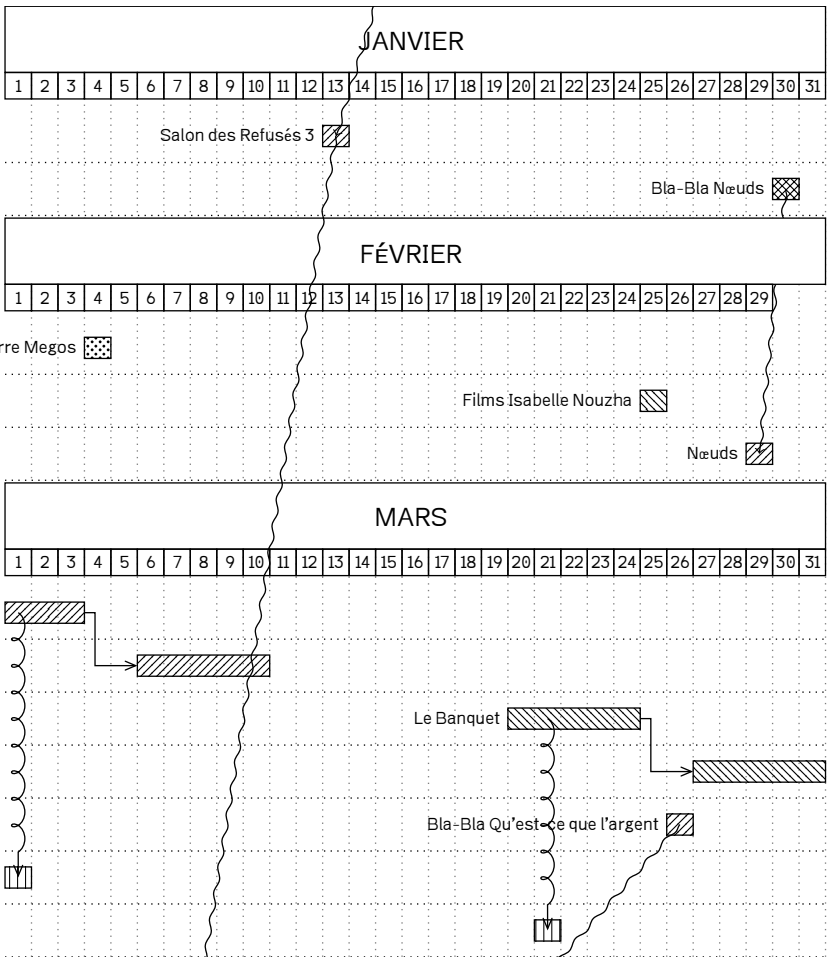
JANVIER

| 1 | 2 | 3 | 4 | 5 | 6 | 7 | 8 | 9 | 10 | 11 | 12 | 13 | 14 | 15 | 16 | 17 | 18 | 19 | 20 | 21 | 22 | 23 | 24 | 25 | 26 | 27 | 28 | 29 | 30 | 31 |
|---|---|---|---|---|---|---|---|---|---|---|---|---|---|---|---|---|---|---|---|---|---|---|---|---|---|---|---|---|---|---|

Salon des Refusés 3

Bla-Bla Nœuds

FÉVRIER

| 1 | 2 | 3 | 4 | 5 | 6 | 7 | 8 | 9 | 10 | 11 | 12 | 13 | 14 | 15 | 16 | 17 | 18 | 19 | 20 | 21 | 22 | 23 | 24 | 25 | 26 | 27 | 28 | 29 |
|---|---|---|---|---|---|---|---|---|---|---|---|---|---|---|---|---|---|---|---|---|---|---|---|---|---|---|---|---|

rre Megos

Films Isabelle Nouzha

Nœuds

MARS

| 1 | 2 | 3 | 4 | 5 | 6 | 7 | 8 | 9 | 10 | 11 | 12 | 13 | 14 | 15 | 16 | 17 | 18 | 19 | 20 | 21 | 22 | 23 | 24 | 25 | 26 | 27 | 28 | 29 | 30 | 31 |
|---|---|---|---|---|---|---|---|---|---|---|---|---|---|---|---|---|---|---|---|---|---|---|---|---|---|---|---|---|---|---|

Le Banquet

Bla-Bla Qu'est-ce que l'argent